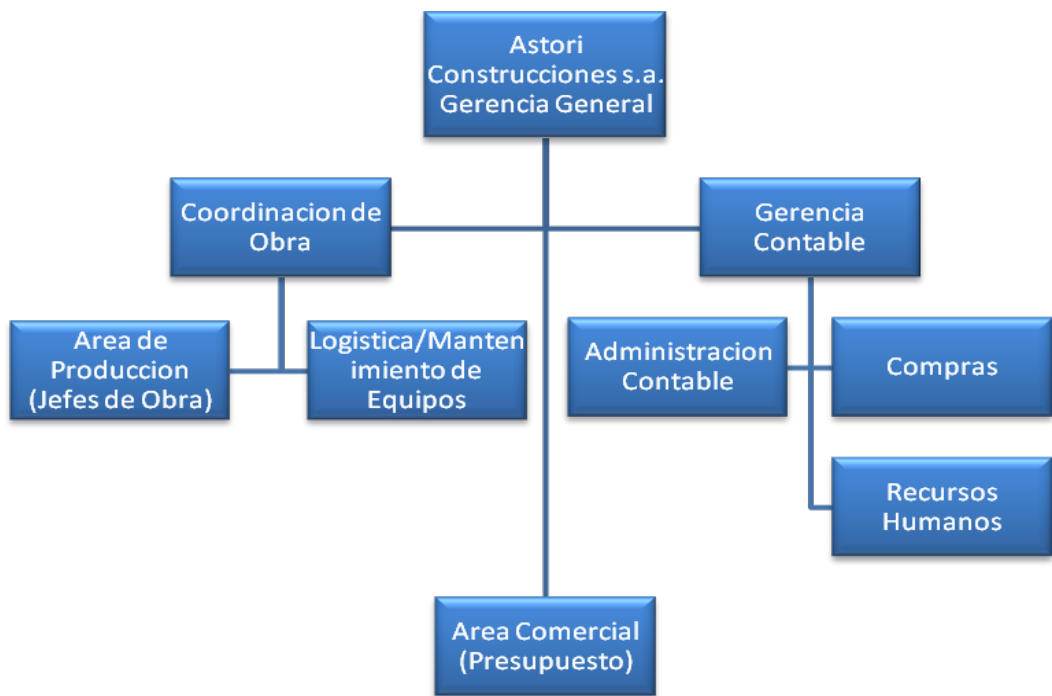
Astori Construcciones s.a. Gerencia General

Coordinacion de Obra

Gerencia Contable

Area de Produccion (Jefes de Obra)

Logistica/Mantenimiento de Equipos

Administracion Contable

Compras

Recursos Humanos

Area Comercial (Presupuesto)